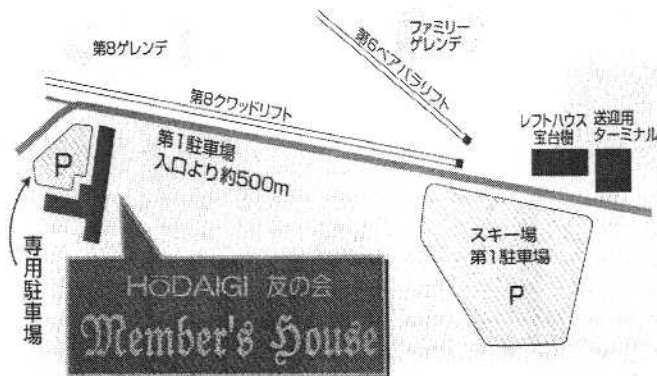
第8ゲレンデ

ファミリーゲレンデ

第6ペアパラリフト

第8クワッドリフト

レフトハウス宝台樹

送迎用ターミナル

第1駐車場入口より約500m

P

専用駐車場

スキー場第1駐車場

P

HŌDAIGI 友の会

Member's House